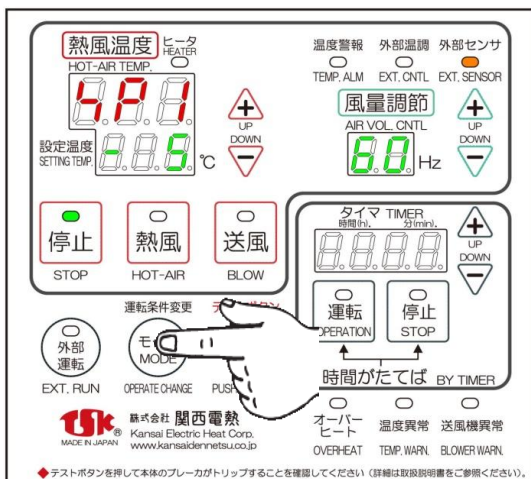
熱風温度 ヒータ HEATER
HOT-AIR TEMP.
HP1
設定温度 SETTING TEMP.
-5 ℃
UP
DOWN
温度警報 TEMP. ALM
外部温調 EXT. CNTL
外部センサ EXT. SENSOR
風量調節 AIR VOL. CNTL
60 Hz
UP
DOWN
停止 STOP
熱風 HOT-AIR
送風 BLOW
タイマ TIMER
時間(h). 分(min).
UP
DOWN
運転 OPERATION
停止 STOP
時間がたてば BY TIMER
外部運転 EXT. RUN
運転条件変更 OPERATE CHANGE
モ MODE
テ
PUSH
TSK MADE IN JAPAN
株式会社 関西電熱
Kansai Electric Heat Corp.
www.kansaidennetsu.co.jp
オーバーヒート OVERHEAT
温度異常 TEMP. WARN.
送風機異常 BLOWER WARN.
◆テストボタンを押して本体のブレーカがトリップすることを確認してください（詳細は取扱説明書をご参照ください）。